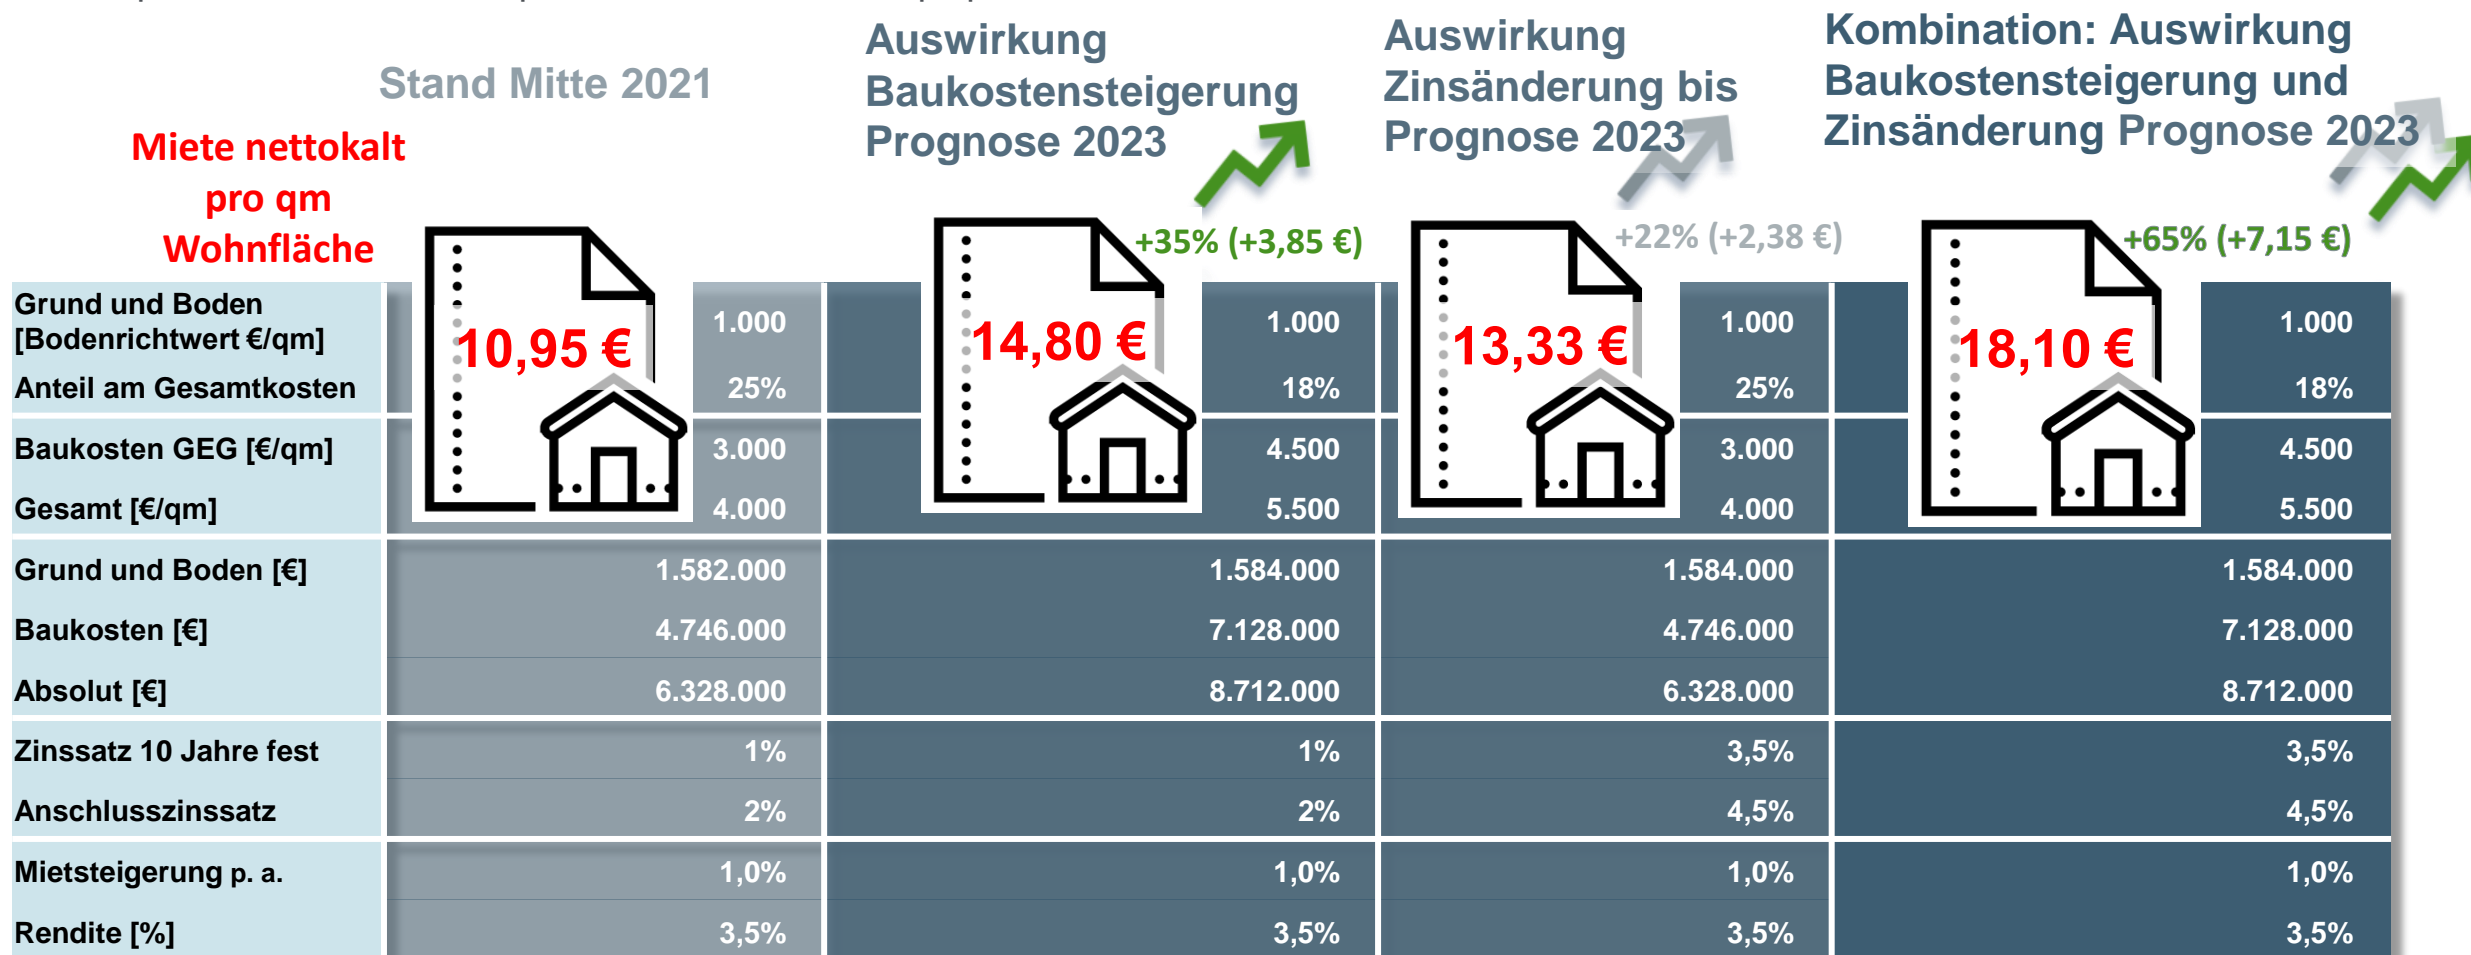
Miete nettokalt pro qm Wohnfläche

| | Stand Mitte 2021 | Auswirkung Baukostensteigerung Prognose 2023 | Auswirkung Zinsänderung bis Prognose 2023 | Kombination: Auswirkung Baukostensteigerung und Zinsänderung Prognose 2023 |
|---|---|---|---|---|
| | 10,95 € | 14,80 € +35% (+3,85 €) | 13,33 € +22% (+2,38 €) | 18,10 € +65% (+7,15 €) |
| Grund und Boden [Bodenrichtwert €/qm] | 1.000 | 1.000 | 1.000 | 1.000 |
| Anteil am Gesamtkosten | 25% | 18% | 25% | 18% |
| Baukosten GEG [€/qm] | 3.000 | 4.500 | 3.000 | 4.500 |
| Gesamt [€/qm] | 4.000 | 5.500 | 4.000 | 5.500 |
| Grund und Boden [€] | 1.582.000 | 1.584.000 | 1.584.000 | 1.584.000 |
| Baukosten [€] | 4.746.000 | 7.128.000 | 4.746.000 | 7.128.000 |
| Absolut [€] | 6.328.000 | 8.712.000 | 6.328.000 | 8.712.000 |
| Zinssatz 10 Jahre fest | 1% | 1% | 3,5% | 3,5% |
| Anschlusszinssatz | 2% | 2% | 4,5% | 4,5% |
| Mietsteigerung p. a. | 1,0% | 1,0% | 1,0% | 1,0% |
| Rendite [%] | 3,5% | 3,5% | 3,5% | 3,5% |